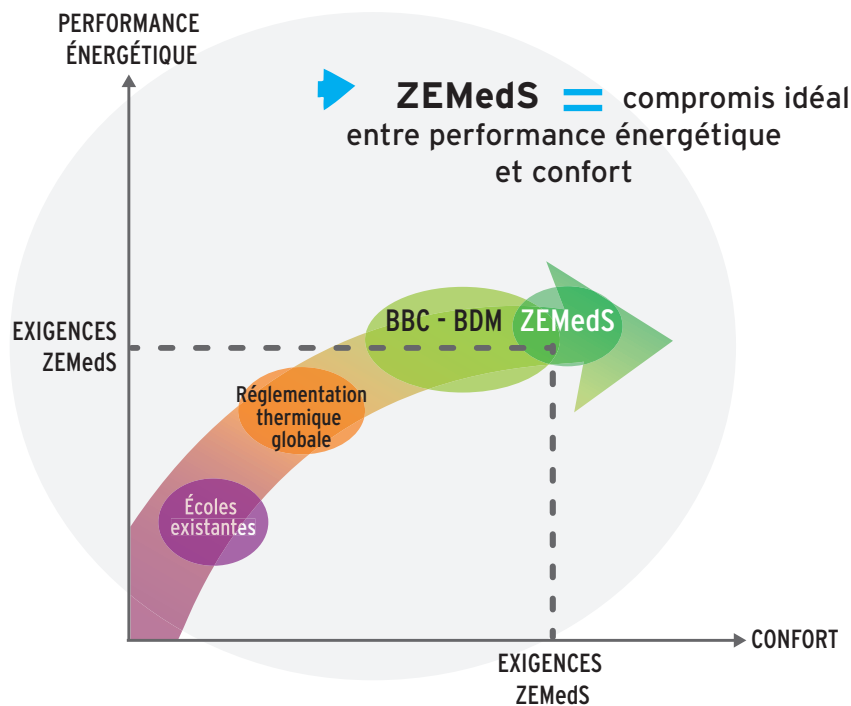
PERFORMANCE ÉNERGÉTIQUE

ZEMedS = compromis idéal entre performance énergétique et confort

EXIGENCES ZEMedS

BBC - BDM

ZEMedS

Réglementation thermique globale

Écoles existantes

CONFORT

EXIGENCES ZEMedS